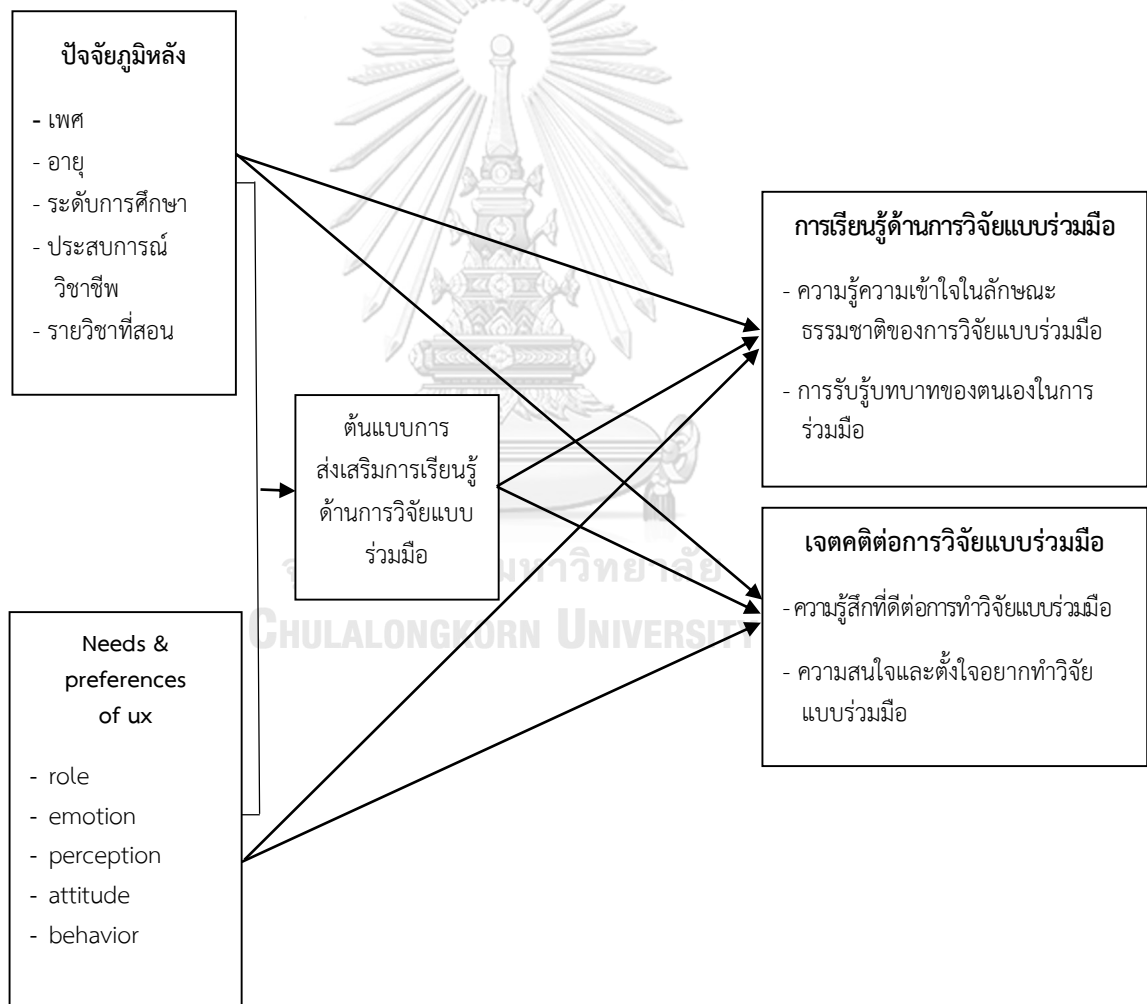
ปัจจัยภูมิหลัง

- เพศ
- อายุ
- ระดับการศึกษา
- ประสบการณ์วิชาชีพ
- รายวิชาที่สอน

ต้นแบบการส่งเสริมการเรียนรู้ด้านการวิจัยแบบร่วมมือ

การเรียนรู้ด้านการวิจัยแบบร่วมมือ

- ความรู้ความเข้าใจในลักษณะธรรมชาติของการวิจัยแบบร่วมมือ
- การรับรู้บทบาทของตนเองในการร่วมมือ

เจตคติต่อการวิจัยแบบร่วมมือ

- ความรู้สึกที่ดีต่อการทำวิจัยแบบร่วมมือ
- ความสนใจและตั้งใจอยากทำวิจัยแบบร่วมมือ

Needs & preferences of ux

- role
- emotion
- perception
- attitude
- behavior

จุฬาลงกรณ์มหาวิทยาลัย
CHULALONGKORN UNIVERSITY